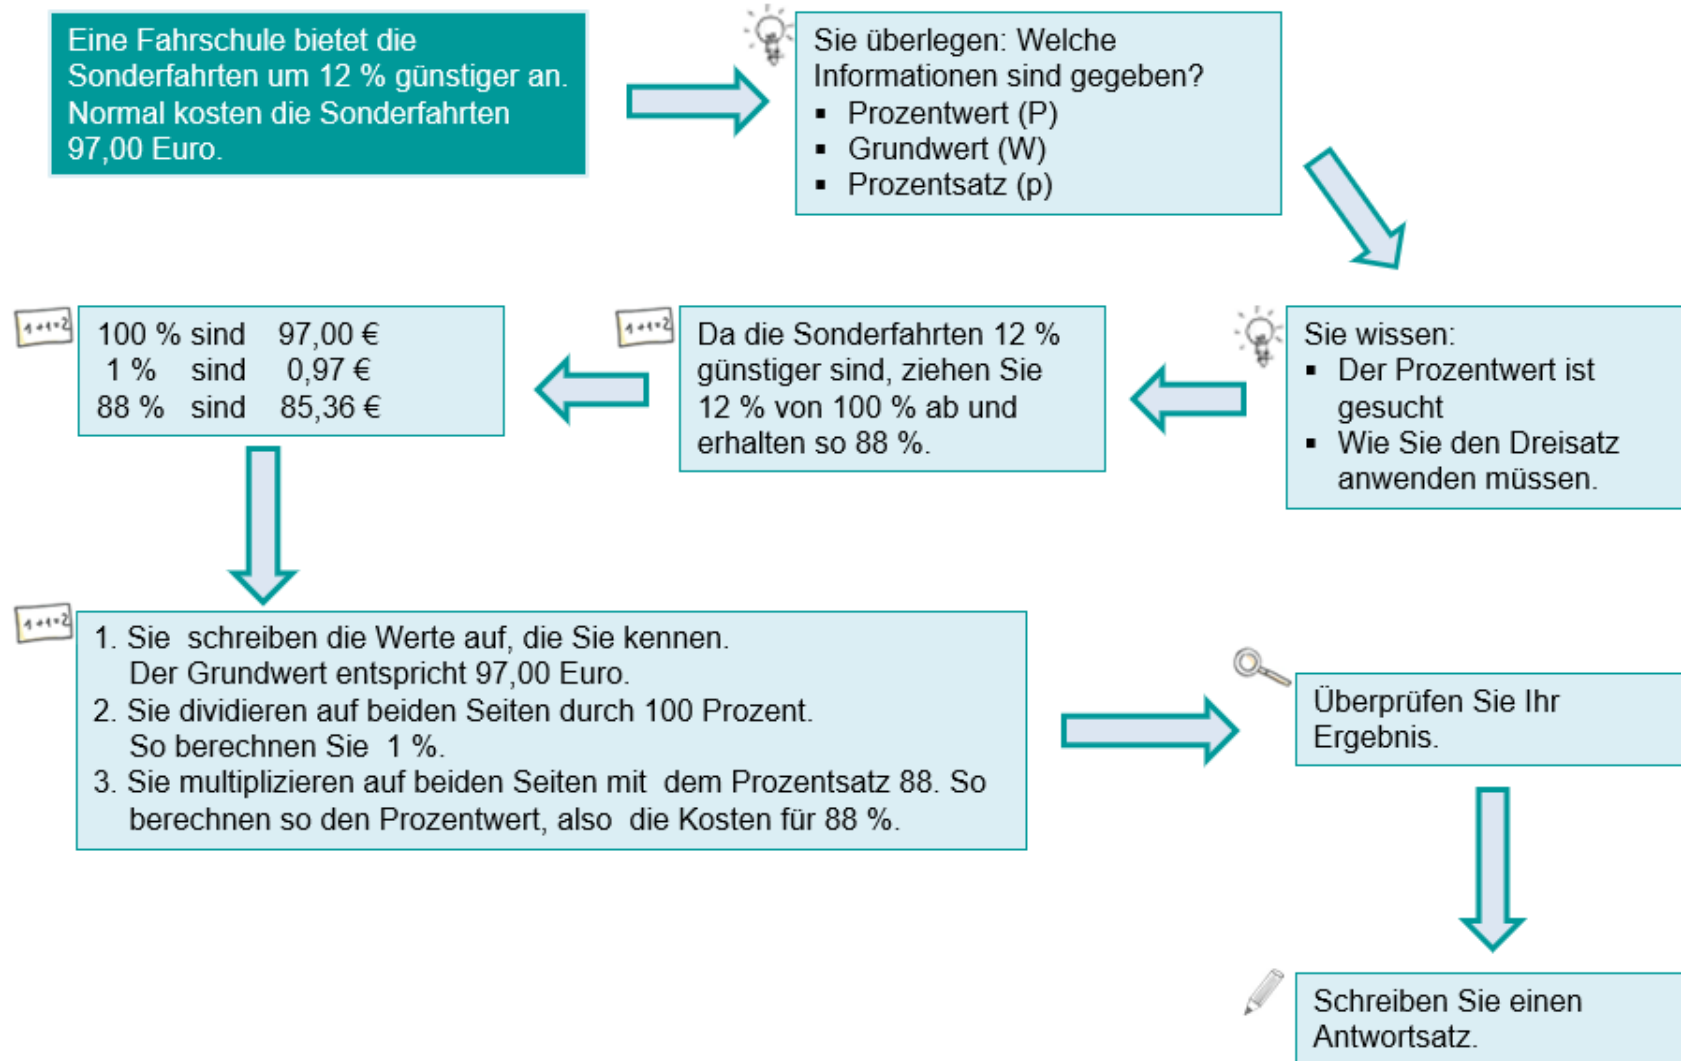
Eine Fahrschule bietet die Sonderfahrten um 12 % günstiger an. Normal kosten die Sonderfahrten 97,00 Euro.

Sie überlegen: Welche Informationen sind gegeben?
- Prozentwert (P)
- Grundwert (W)
- Prozentsatz (p)

Sie wissen:
- Der Prozentwert ist gesucht
- Wie Sie den Dreisatz anwenden müssen.

1+1=2

Da die Sonderfahrten 12 % günstiger sind, ziehen Sie 12 % von 100 % ab und erhalten so 88 %.

1+1=2

| 100 % | sind | 97,00 € |
|---|---|---|
| 1 % | sind | 0,97 € |
| 88 % | sind | 85,36 € |

1+1=2

1. Sie schreiben die Werte auf, die Sie kennen. Der Grundwert entspricht 97,00 Euro.
2. Sie dividieren auf beiden Seiten durch 100 Prozent. So berechnen Sie 1 %.
3. Sie multiplizieren auf beiden Seiten mit dem Prozentsatz 88. So berechnen so den Prozentwert, also die Kosten für 88 %.

Überprüfen Sie Ihr Ergebnis.

Schreiben Sie einen Antwortsatz.